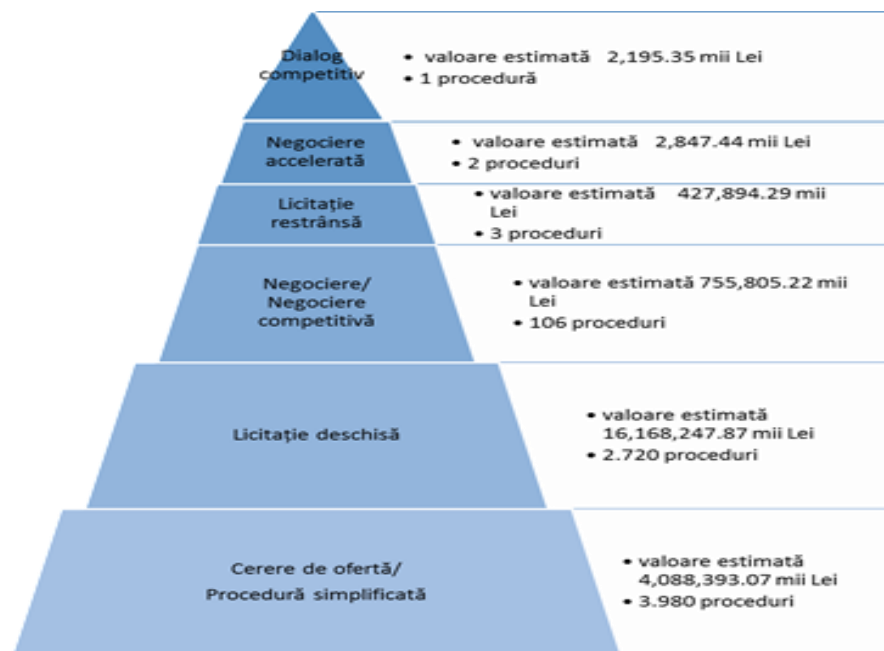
Dialog competitiv
• valoare estimată 2,195.35 mii Lei
• 1 procedură

Negociere accelerată
• valoare estimată 2,847.44 mii Lei
• 2 proceduri

Licitație restrânsă
• valoare estimată 427,894.29 mii Lei
• 3 proceduri

Negociere/ Negociere competitivă
• valoare estimată 755,805.22 mii Lei
• 106 proceduri

Licitație deschisă
• valoare estimată 16,168,247.87 mii Lei
• 2.720 proceduri

Cerere de ofertă/ Procedură simplificată
• valoare estimată 4,088,393.07 mii Lei
• 3.980 proceduri